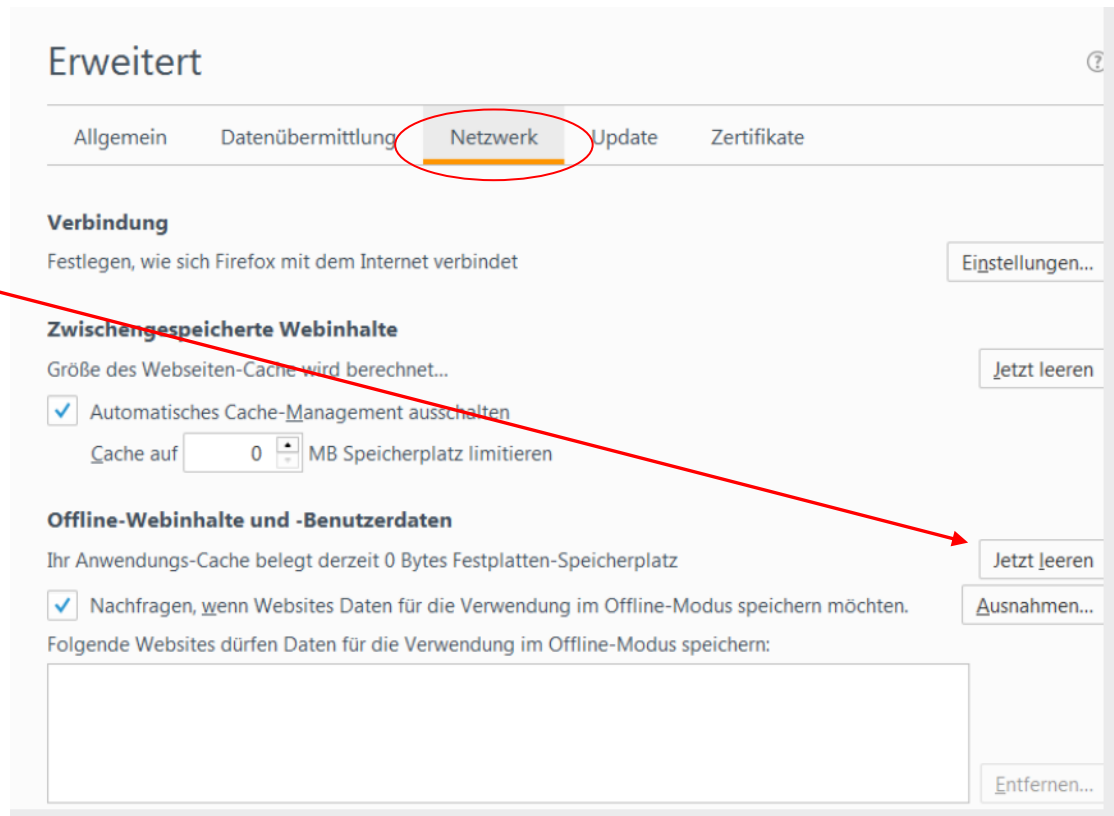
Erweitert

?

Allgemein Datenübermittlung Netzwerk Update Zertifikate

Verbindung

Festlegen, wie sich Firefox mit dem Internet verbindet

Einstellungen...

Zwischengespeicherte Webinhalte

Größe des Webseiten-Cache wird berechnet...

Jetzt leeren

Automatisches Cache-Management ausschalten

Cache auf 0 MB Speicherplatz limitieren

Offline-Webinhalte und -Benutzerdaten

Ihr Anwendungs-Cache belegt derzeit 0 Bytes Festplatten-Speicherplatz

Jetzt leeren

Nachfragen, wenn Websites Daten für die Verwendung im Offline-Modus speichern möchten.

Ausnahmen...

Folgende Websites dürfen Daten für die Verwendung im Offline-Modus speichern:

Entfernen...